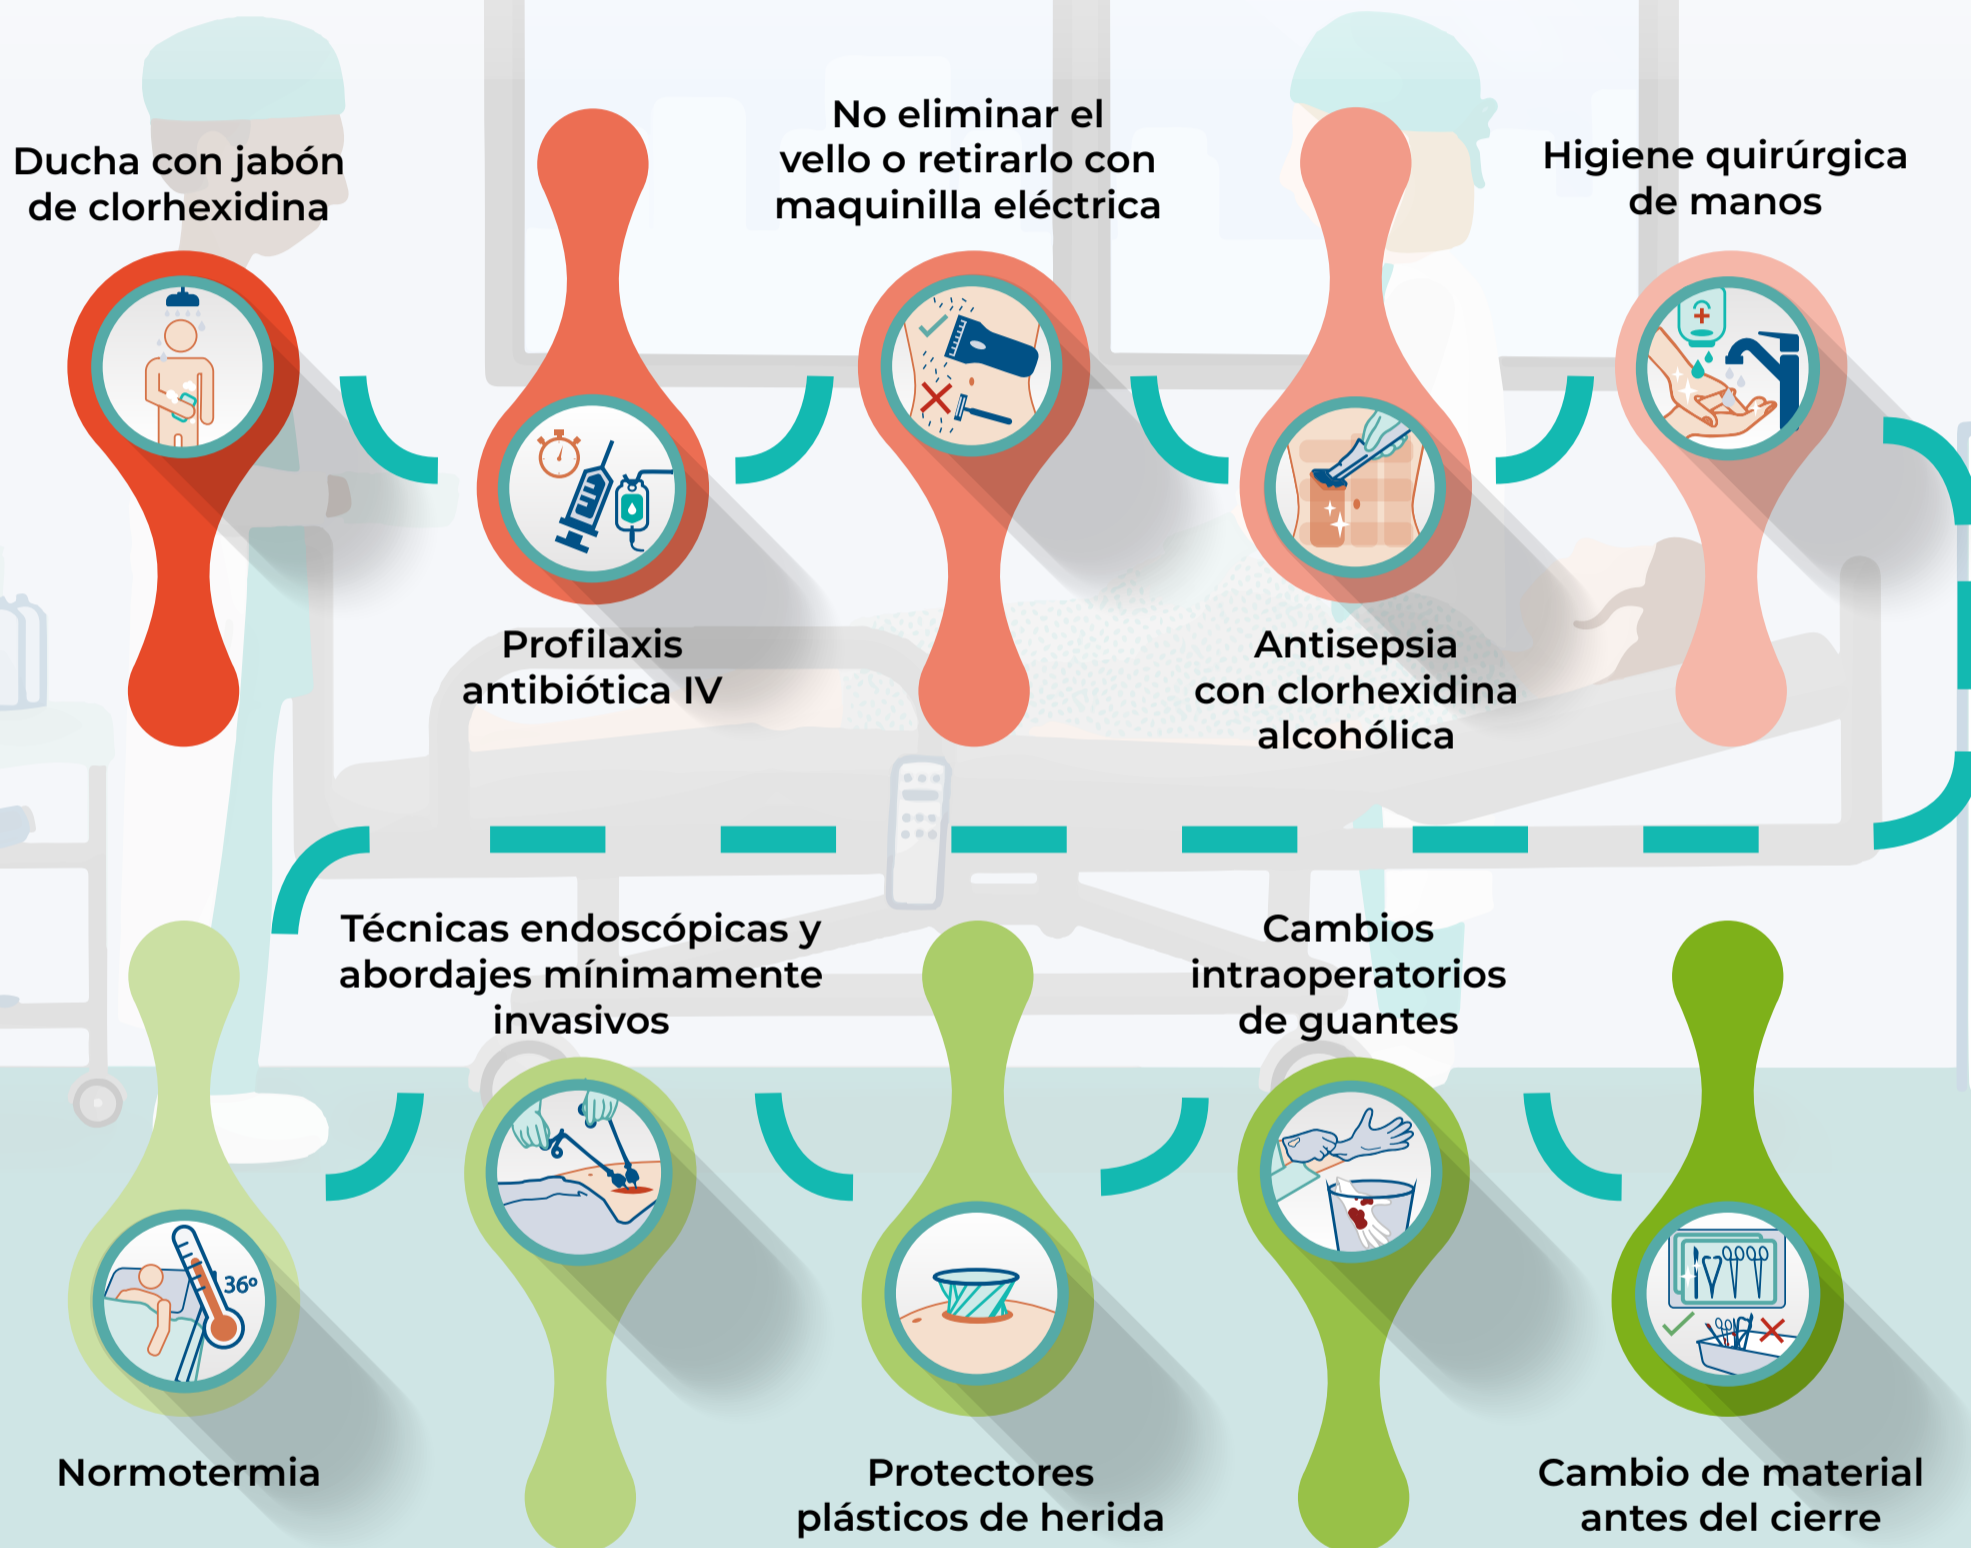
Ducha con jabón de clorhexidina

Profilaxis antibiótica IV

No eliminar el vello o retirarlo con maquinilla eléctrica

Antisepsia con clorhexidina alcohólica

Higiene quirúrgica de manos

Normotermia

Técnicas endoscópicas y abordajes mínimamente invasivos

Protectores plásticos de herida

Cambios intraoperatorios de guantes

Cambio de material antes del cierre

36°